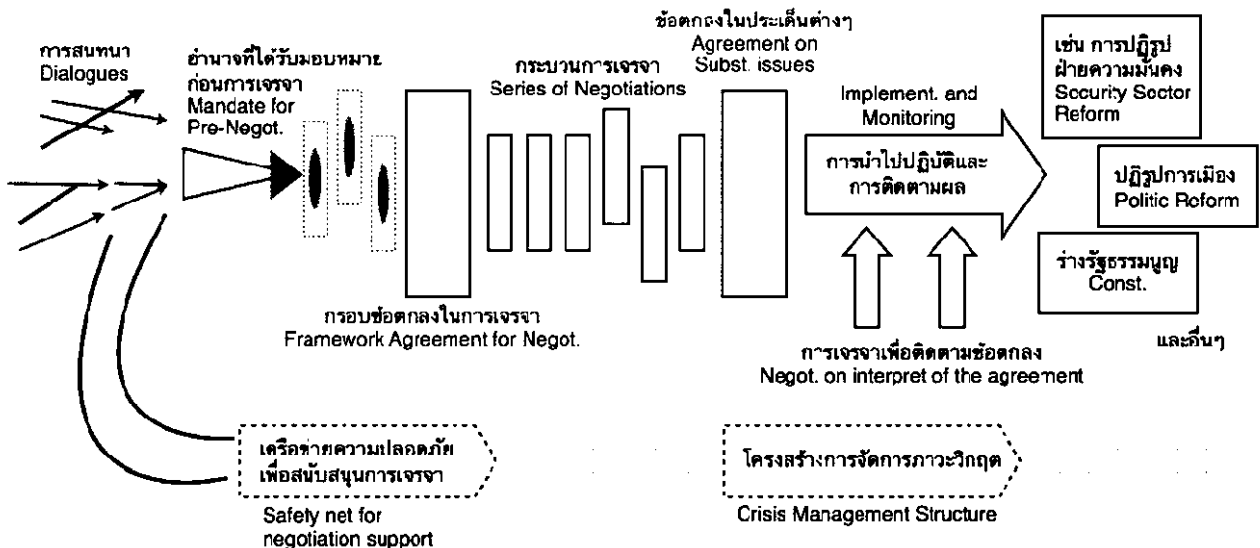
การสนทนา
Dialogues

อำนาจที่ได้รับมอบหมาย
ก่อนการเจรจา
Mandate for
Pre-Negot.

กระบวนการเจรจา
Series of Negotiations

ข้อตกลงในประเด็นต่างๆ
Agreement on
Subst. issues

Implement. and
Monitoring

การนำไปปฏิบัติและ
การติดตามผล

เช่น การปฏิรูป
ฝ่ายความมั่นคง
Security Sector
Reform

ปฏิรูปการเมือง
Politic Reform

ร่างรัฐธรรมนูญ
Const.

กรอบข้อตกลงในการเจรจา
Framework Agreement for Negot.

การเจรจาเพื่อติดตามข้อตกลง
Negot. on interpret of the agreement

และอื่นๆ

เครือข่ายความปลอดภัย
เพื่อสนับสนุนการเจรจา

Safety net for
negotiation support

โครงสร้างการจัดการภาวะวิกฤต

Crisis Management Structure